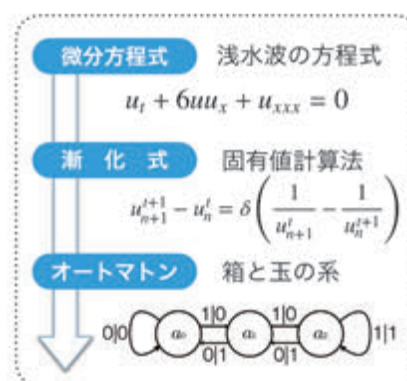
微分方程式　浅水波の方程式

$u_t + 6uu_x + u_{xxx} = 0$

漸 化 式　固有値計算法

$u_{n+1}^{t+1} - u_n^t = \delta\left(\frac{1}{u_{n+1}^t} - \frac{1}{u_n^{t+1}}\right)$

オートマトン　箱と玉の系

0|0 $a_0$ 1|0 $a_1$ 1|0 $a_2$ 1|1 0|1 0|1